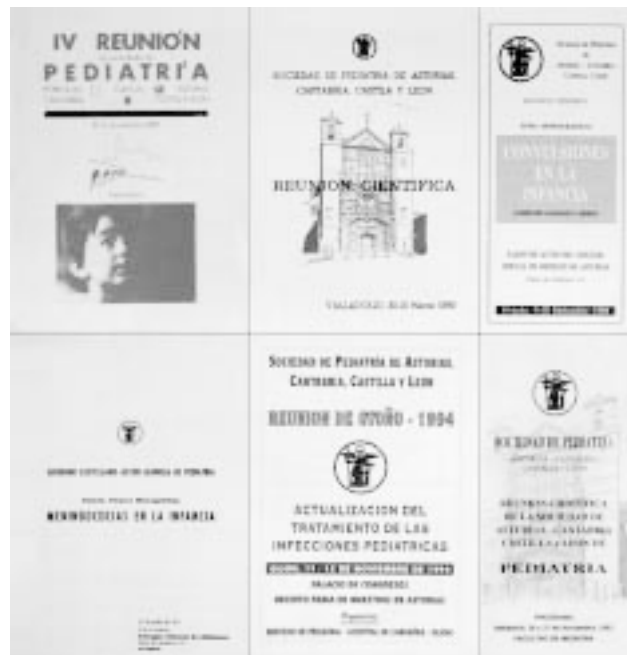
IV REUNION
PEDIATRIA
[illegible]

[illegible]

SOCIEDAD DE PEDIATRIA DE ASTURIAS, CANTABRIA, CASTILLA Y LEON

REUNION CIENTIFICA

VALLADOLID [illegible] 1990

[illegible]

CONVULSIONES EN LA INFANCIA

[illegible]

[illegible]

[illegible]

MENINGOENCEFALITIS EN LA INFANCIA

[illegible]

SOCIEDAD DE PEDIATRÍA DE ASTURIAS, CANTABRIA, CASTILLA Y LEON

REUNION DE OTOÑO - 1994

ACTUALIZACION DEL TRATAMIENTO DE LAS INFECCIONES PEDIATRICAS

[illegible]
PALACIO DE CONGRESOS
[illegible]
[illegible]

SOCIEDAD DE PEDIATRIA

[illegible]

PEDIATRIA

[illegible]